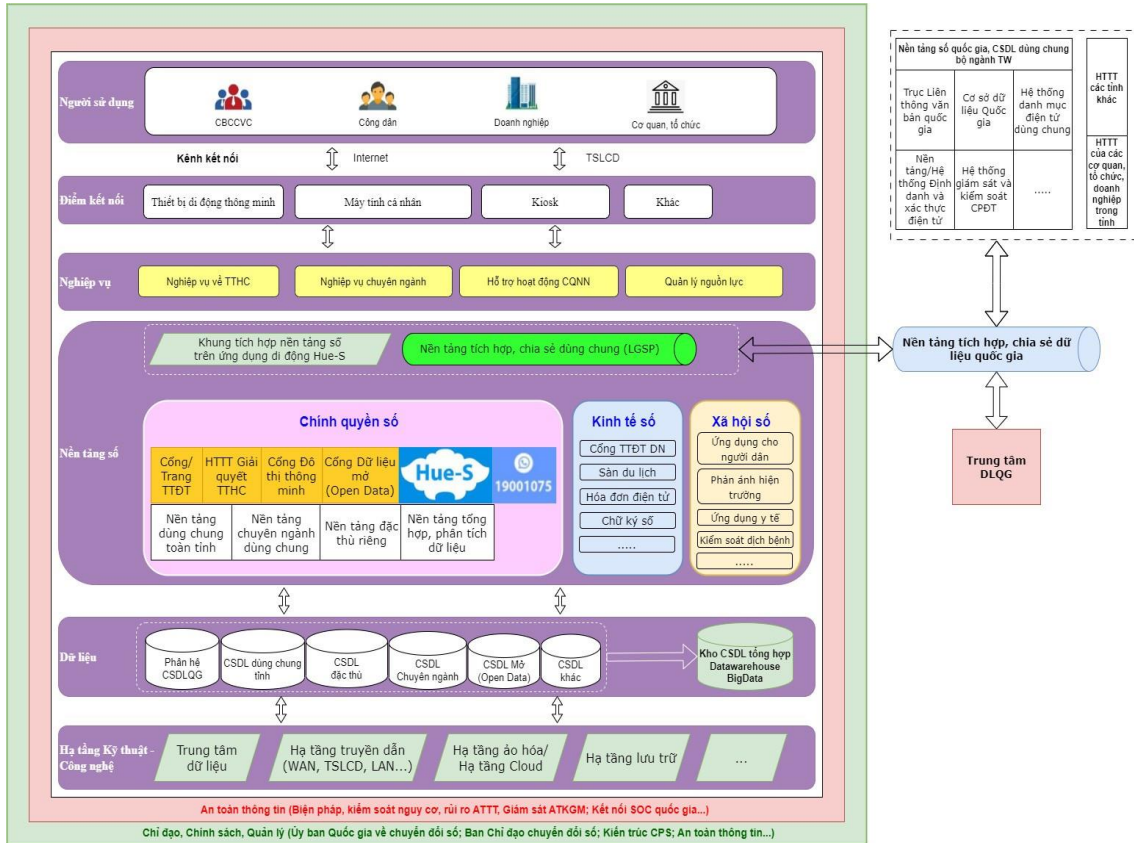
Người sử dụng

CBCCVC

Công dân

Doanh nghiệp

Cơ quan, tổ chức

Kênh kết nối

Internet

TSLCD

Điểm kết nối

Thiết bị di động thông minh

Máy tính cá nhân

Kiosk

Khác

Nghiệp vụ

Nghiệp vụ về TTHC

Nghiệp vụ chuyên ngành

Hỗ trợ hoạt động CQNN

Quản lý nguồn lực

Nền tảng số

Khung tích hợp nền tảng số trên ứng dụng di động Hue-S

Nền tảng tích hợp, chia sẻ dùng chung (LGSP)

Chính quyền số

| Cổng/ Trang TTĐT | HTTT Giải quyết TTHC | Cổng Đô thị thông minh | Cổng Dữ liệu mở (Open Data) | Hue-S | 19001075 |
|---|---|---|---|---|---|
| Nền tảng dùng chung toàn tỉnh | Nền tảng chuyên ngành dùng chung | Nền tảng đặc thù riêng | Nền tảng tổng hợp, phân tích dữ liệu | | |

Kinh tế số

Cổng TTĐT DN

Sàn du lịch

Hóa đơn điện tử

Chữ ký số

.....

Xã hội số

Ứng dụng cho người dân

Phản ánh hiện trường

Ứng dụng y tế

Kiểm soát dịch bệnh

.....

Dữ liệu

Phân hệ CSDLQG

CSDL dùng chung tỉnh

CSDL đặc thù

CSDL Chuyên ngành

CSDL Mở (Open Data)

CSDL khác

Kho CSDL tổng hợp Datawarehouse BigData

Hạ tầng Kỹ thuật - Công nghệ

Trung tâm dữ liệu

Hạ tầng truyền dẫn (WAN, TSLCD, LAN...)

Hạ tầng ảo hóa/ Hạ tầng Cloud

Hạ tầng lưu trữ

...

An toàn thông tin (Biện pháp, kiểm soát nguy cơ, rủi ro ATTT, Giám sát ATKGM; Kết nối SOC quốc gia...)

Chỉ đạo, Chính sách, Quản lý (Ủy ban Quốc gia về chuyển đổi số; Ban Chỉ đạo chuyển đổi số; Kiến trúc CPS; An toàn thông tin...)

Nền tảng số quốc gia, CSDL dùng chung bộ ngành TW

| Trục Liên thông văn bản quốc gia | Cơ sở dữ liệu Quốc gia | Hệ thống danh mục điện tử dùng chung |
|---|---|---|
| Nền tảng/Hệ thống Định danh và xác thực điện tử | Hệ thống giám sát và kiểm soát CPĐT | ..... |

HTTT các tỉnh khác

HTTT của các cơ quan, tổ chức, doanh nghiệp trong tỉnh

Nền tảng tích hợp, chia sẻ dữ liệu quốc gia

Trung tâm DLQG